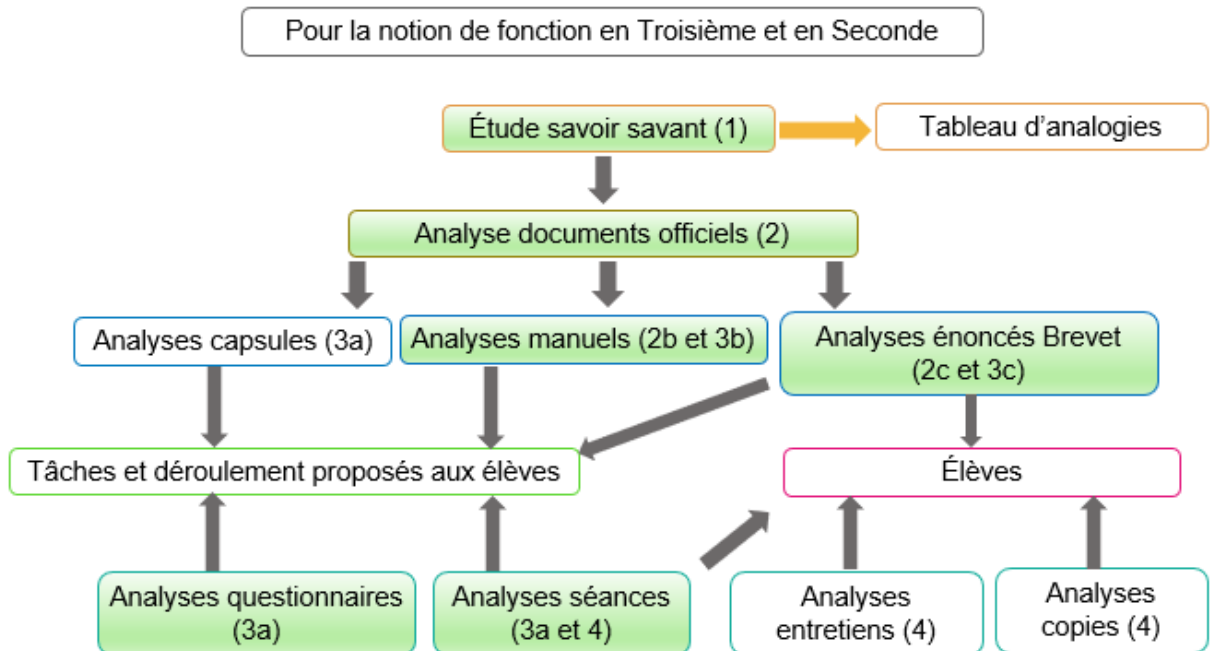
Pour la notion de fonction en Troisième et en Seconde

Étude savoir savant (1)

Tableau d'analogies

Analyse documents officiels (2)

Analyses capsules (3a)

Analyses manuels (2b et 3b)

Analyses énoncés Brevet (2c et 3c)

Tâches et déroulement proposés aux élèves

Élèves

Analyses questionnaires (3a)

Analyses séances (3a et 4)

Analyses entretiens (4)

Analyses copies (4)